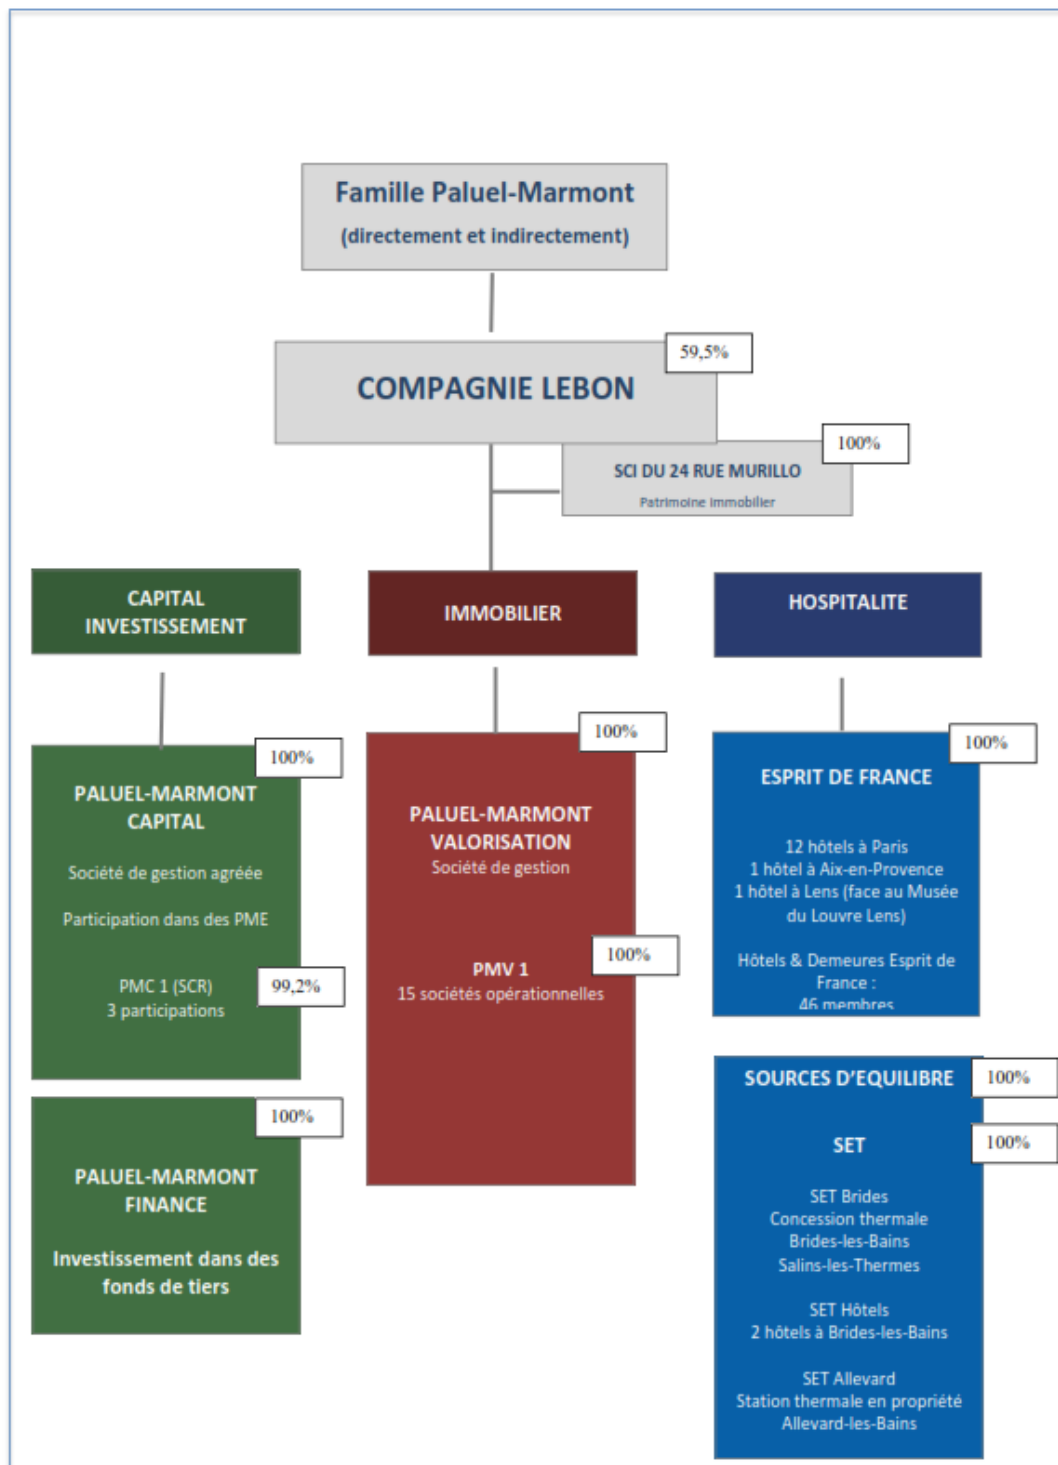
Famille Paluel-Marmont
(directement et indirectement)

59,5%

COMPAGNIE LEBON

100%

SCI DU 24 RUE MURILLO
Patrimoine immobilier

CAPITAL INVESTISSEMENT

IMMOBILIER

HOSPITALITE

100%

PALUEL-MARMONT CAPITAL

Société de gestion agréée

Participation dans des PME

PMC 1 (SCR)
3 participations

99,2%

100%

PALUEL-MARMONT FINANCE

Investissement dans des fonds de tiers

100%

PALUEL-MARMONT VALORISATION
Société de gestion

100%

PMV 1
15 sociétés opérationnelles

100%

ESPRIT DE FRANCE

12 hôtels à Paris
1 hôtel à Aix-en-Provence
1 hôtel à Lens (face au Musée du Louvre Lens)

Hôtels & Demeures Esprit de France :
46 membres

SOURCES D'EQUILIBRE

100%

SET

100%

SET Brides
Concession thermale
Brides-les-Bains
Salins-les-Thermes

SET Hôtels
2 hôtels à Brides-les-Bains

SET Allevard
Station thermale en propriété
Allevard-les-Bains